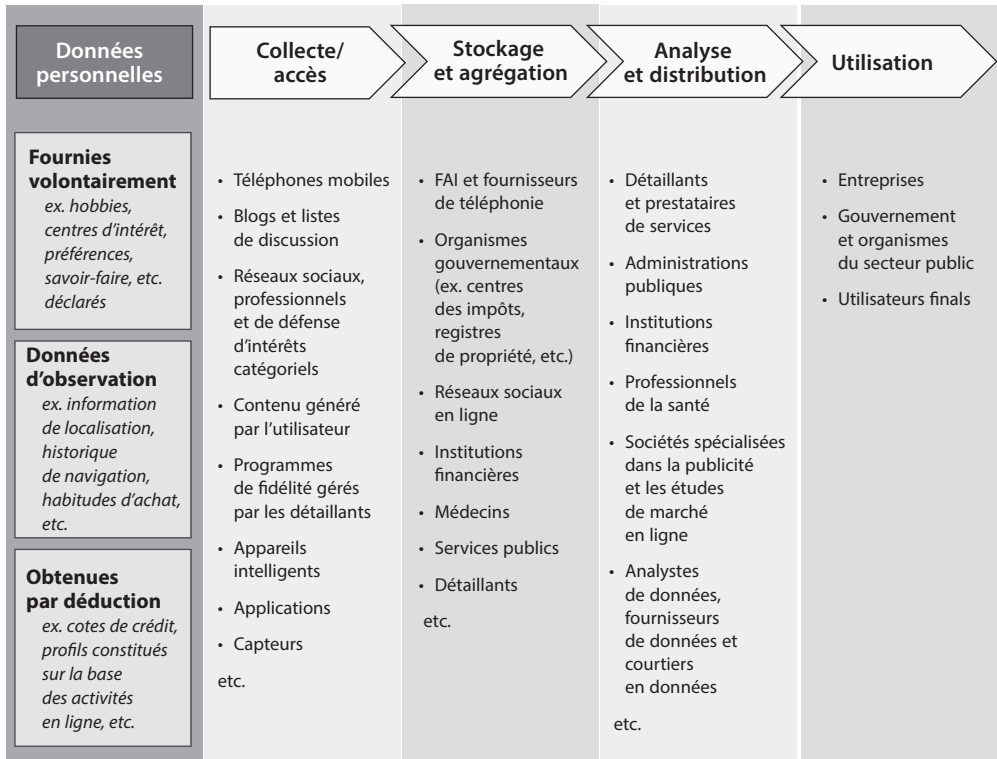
Données personnelles

Collecte/ accès

Stockage et agrégation

Analyse et distribution

Utilisation

Fournies volontairement
ex. hobbies, centres d'intérêt, préférences, savoir-faire, etc. déclarés

Données d'observation
ex. information de localisation, historique de navigation, habitudes d'achat, etc.

Obtenues par déduction
ex. cotes de crédit, profils constitués sur la base des activités en ligne, etc.

• Téléphones mobiles
• Blogs et listes de discussion
• Réseaux sociaux, professionnels et de défense d'intérêts catégoriels
• Contenu généré par l'utilisateur
• Programmes de fidélité gérés par les détaillants
• Appareils intelligents
• Applications
• Capteurs
etc.

• FAI et fournisseurs de téléphonie
• Organismes gouvernementaux (ex. centres des impôts, registres de propriété, etc.)
• Réseaux sociaux en ligne
• Institutions financières
• Médecins
• Services publics
• Détaillants
etc.

• Détaillants et prestataires de services
• Administrations publiques
• Institutions financières
• Professionnels de la santé
• Sociétés spécialisées dans la publicité et les études de marché en ligne
• Analystes de données, fournisseurs de données et courtiers en données
etc.

• Entreprises
• Gouvernement et organismes du secteur public
• Utilisateurs finals